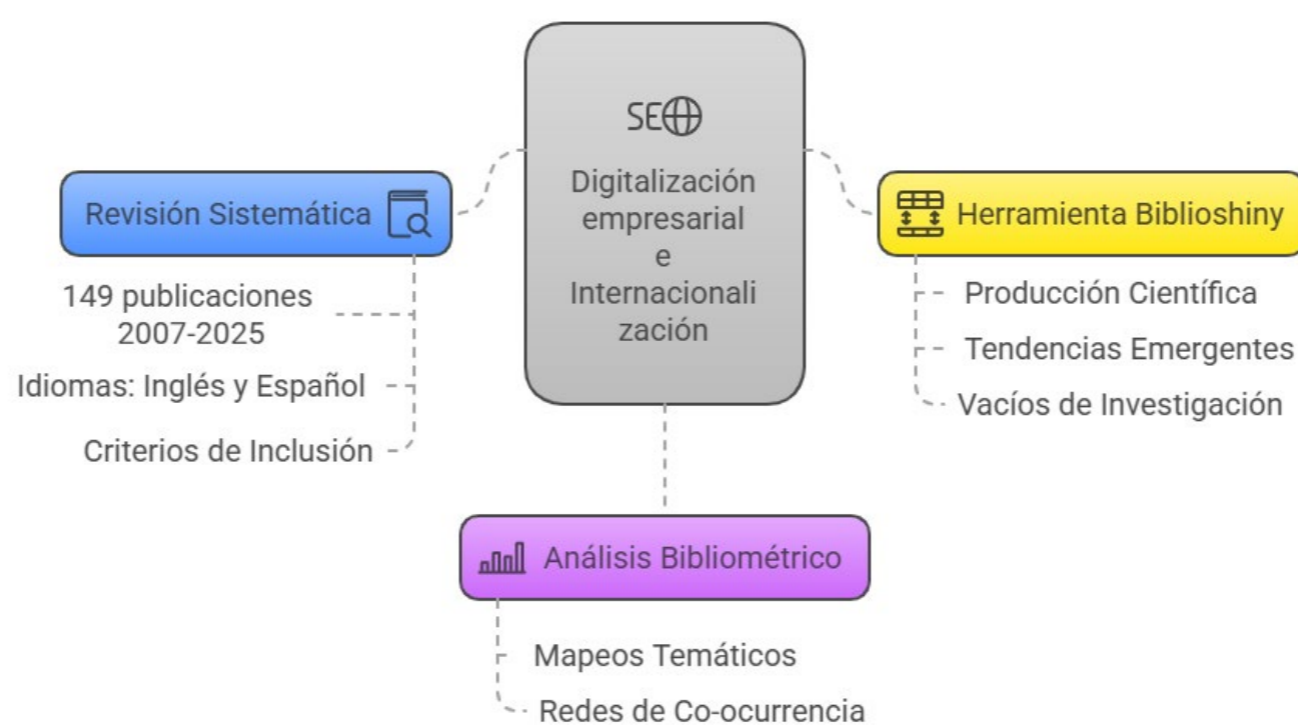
SEO

Digitalización empresarial e Internacionalización

Revisión Sistemática

149 publicaciones 2007-2025

Idiomas: Inglés y Español

Criterios de Inclusión

Herramienta Biblioshiny

Producción Científica

Tendencias Emergentes

Vacíos de Investigación

Análisis Bibliométrico

Mapeos Temáticos

Redes de Co-ocurrencia